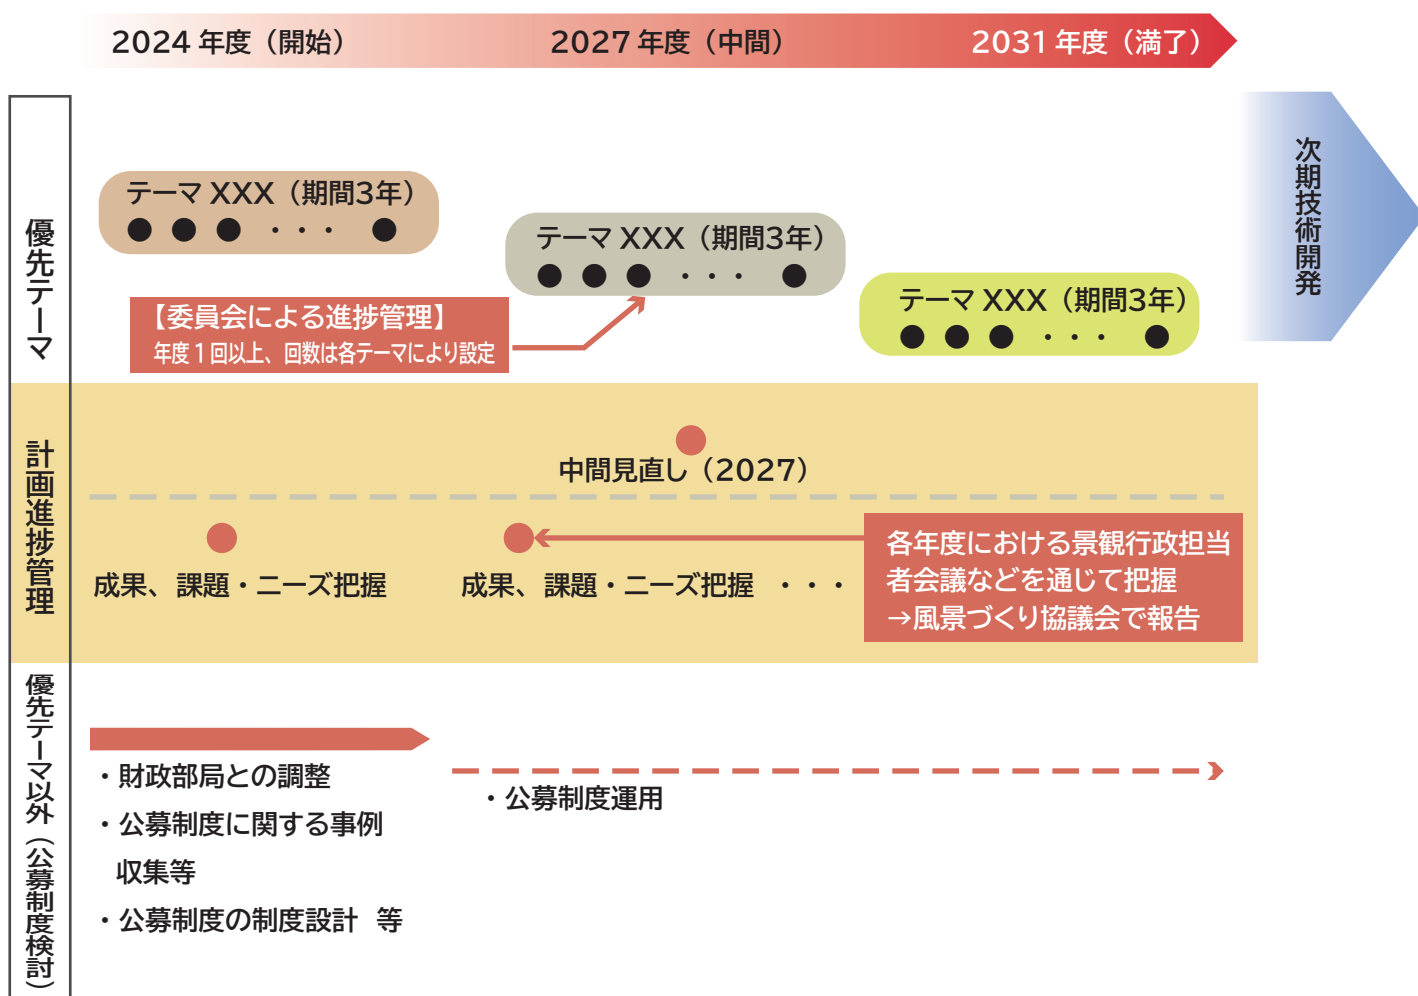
2024 年度（開始）　2027 年度（中間）　2031 年度（満了）

優先テーマ

テーマ XXX（期間3年）
● ● ● ・・・ ●

テーマ XXX（期間3年）
● ● ● ・・・ ●

テーマ XXX（期間3年）
● ● ● ・・・ ●

【委員会による進捗管理】
年度１回以上、回数は各テーマにより設定

次期技術開発

計画進捗管理

中間見直し（2027）

成果、課題・ニーズ把握

成果、課題・ニーズ把握　・・・

各年度における景観行政担当者会議などを通じて把握
→風景づくり協議会で報告

優先テーマ以外（公募制度検討）

・財政部局との調整
・公募制度に関する事例収集等
・公募制度の制度設計　等

・公募制度運用